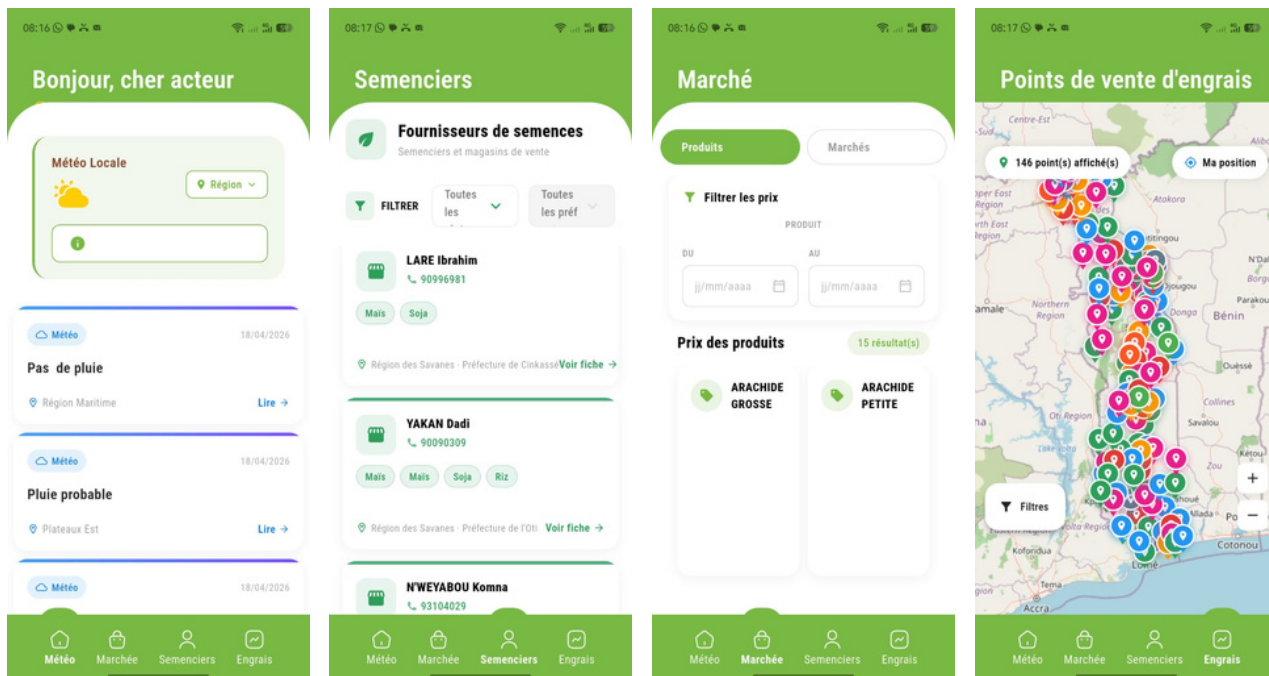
08:16

Bonjour, cher acteur

Météo Locale

Région

Météo 18/04/2026

Pas de pluie

Région Maritime Lire →

Météo 18/04/2026

Pluie probable

Plateaux Est Lire →

Météo 18/04/2026

Météo Marchée Semenciers Engrais

08:17

Semenciers

Fournisseurs de semences

Semenciers et magasins de vente

FILTRER Toutes les Toutes les préf

LARE Ibrahim

90996981

Maïs Soja

Région des Savanes · Préfecture de Cinkassé Voir fiche →

YAKAN Dadi

90090309

Maïs Maïs Soja Riz

Région des Savanes · Préfecture de l'Oti Voir fiche →

N'WEYABOU Komna

93104029

Météo Marchée Semenciers Engrais

08:16

Marché

Produits Marchés

Filtrer les prix

PRODUIT

DU AU

jj/mm/aaaa jj/mm/aaaa

Prix des produits 15 résultat(s)

ARACHIDE GROSSE

ARACHIDE PETITE

Météo Marchée Semenciers Engrais

08:17

Points de vente d'engrais

146 point(s) affiché(s) Ma position

Centre-Est

Upper East Region

North East Region

Atakora

Natitingou

N'Dali

Djougou

Tamale

Northern Region

Parakou

Bénin

Ouèssè

Collines

Savalou

Filtres

Allada

Kofiridua

Cotonou

Tema

Lomé

Accra

+

−

Météo Marchée Semenciers Engrais